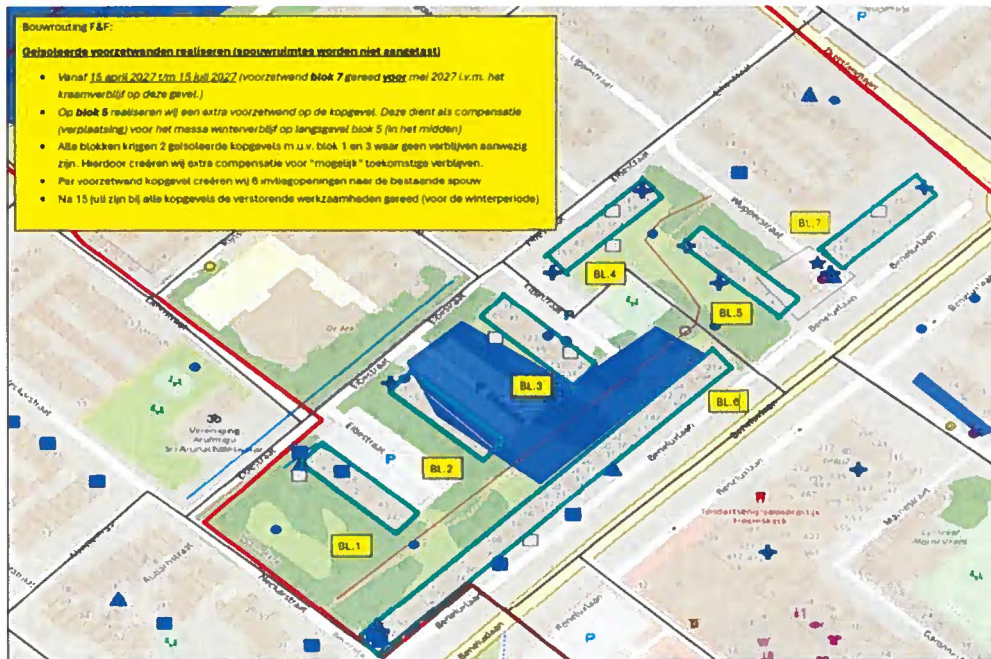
Bouwrouting F&F:

Geïsoleerde voorzetwanden realiseren (spouwruimtes worden niet aangetast)

- Vanaf 15 april 2027 t/m 15 juli 2027 (voorzetwand blok 7 gereed voor mei 2027 i.v.m. het kraamverblijf op deze gevel.)
- Op blok 5 realiseren wij een extra voorzetwand op de kopgevel. Deze dient als compensatie (verplaatsing) voor het massa winterverblijf op langsgevel blok 5 (in het midden)
- Alle blokken krijgen 2 geïsoleerde kopgevels m.u.v. blok 1 en 3 waar geen verblijven aanwezig zijn. Hierdoor creëren wij extra compensatie voor "mogelijk" toekomstige verblijven.
- Per voorzetwand kopgevel creëren wij 6 invliegopeningen naar de bestaande spouw
- Na 15 juli zijn bij alle kopgevels de verstorende werkzaamheden gereed (voor de winterperiode)

BL.7

BL.4

BL.5

BL.3

BL.6

BL.2

BL.1

P

P

P

Benedenlaan

Benedenlaan

Benedenlaan

Benedenlaan

Benedenlaan

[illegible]